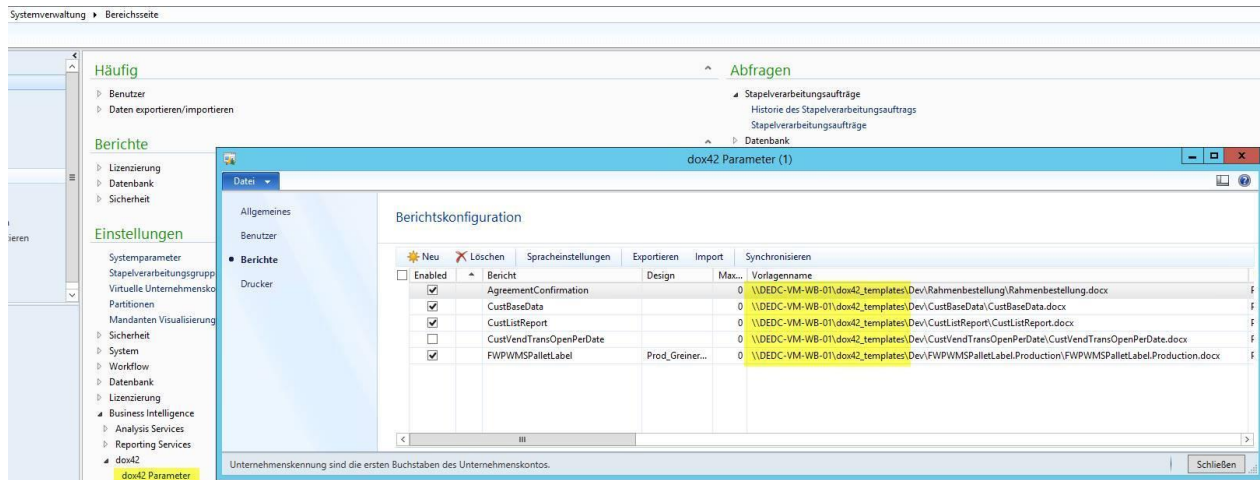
Systemverwaltung ▸ Bereichsseite

ieren

Häufig
Benutzer
Daten exportieren/importieren

Berichte
Lizenzierung
Datenbank
Sicherheit

Einstellungen
Systemparameter
Stapelverarbeitungsgrupp
Virtuelle Unternehmensko
Partitionen
Mandanten Visualisierung
Sicherheit
System
Workflow
Datenbank
Lizenzierung
Business Intelligence
Analysis Services
Reporting Services
dox42
dox42 Parameter

Abfragen
Stapelverarbeitungsaufträge
Historie des Stapelverarbeitungsauftrags
Stapelverarbeitungsaufträge
Datenbank

dox42 Parameter (1)

Datei

Allgemeines
Benutzer
Berichte
Drucker

Berichtskonfiguration

Neu | Löschen | Spracheinstellungen | Exportieren | Import | Synchronisieren

| Enabled | Bericht | Design | Max... | Vorlagenname |
|---|---|---|---|---|
| ☑ | AgreementConfirmation | | 0 | \\DEDC-VM-WB-01\dox42_templates\Dev\Rahmenbestellung\Rahmenbestellung.docx |
| ☑ | CustBaseData | | 0 | \\DEDC-VM-WB-01\dox42_templates\Dev\CustBaseData\CustBaseData.docx |
| ☑ | CustListReport | | 0 | \\DEDC-VM-WB-01\dox42_templates\Dev\CustListReport\CustListReport.docx |
| ☐ | CustVendTransOpenPerDate | | 0 | \\DEDC-VM-WB-01\dox42_templates\Dev\CustVendTransOpenPerDate\CustVendTransOpenPerDate.docx |
| ☑ | FWPWMSPalletLabel | Prod_Greiner... | 0 | \\DEDC-VM-WB-01\dox42_templates\Dev\FWPWMSPalletLabel.Production\FWPWMSPalletLabel.Production.docx |

Unternehmenskennung sind die ersten Buchstaben des Unternehmenskontos.

Schließen